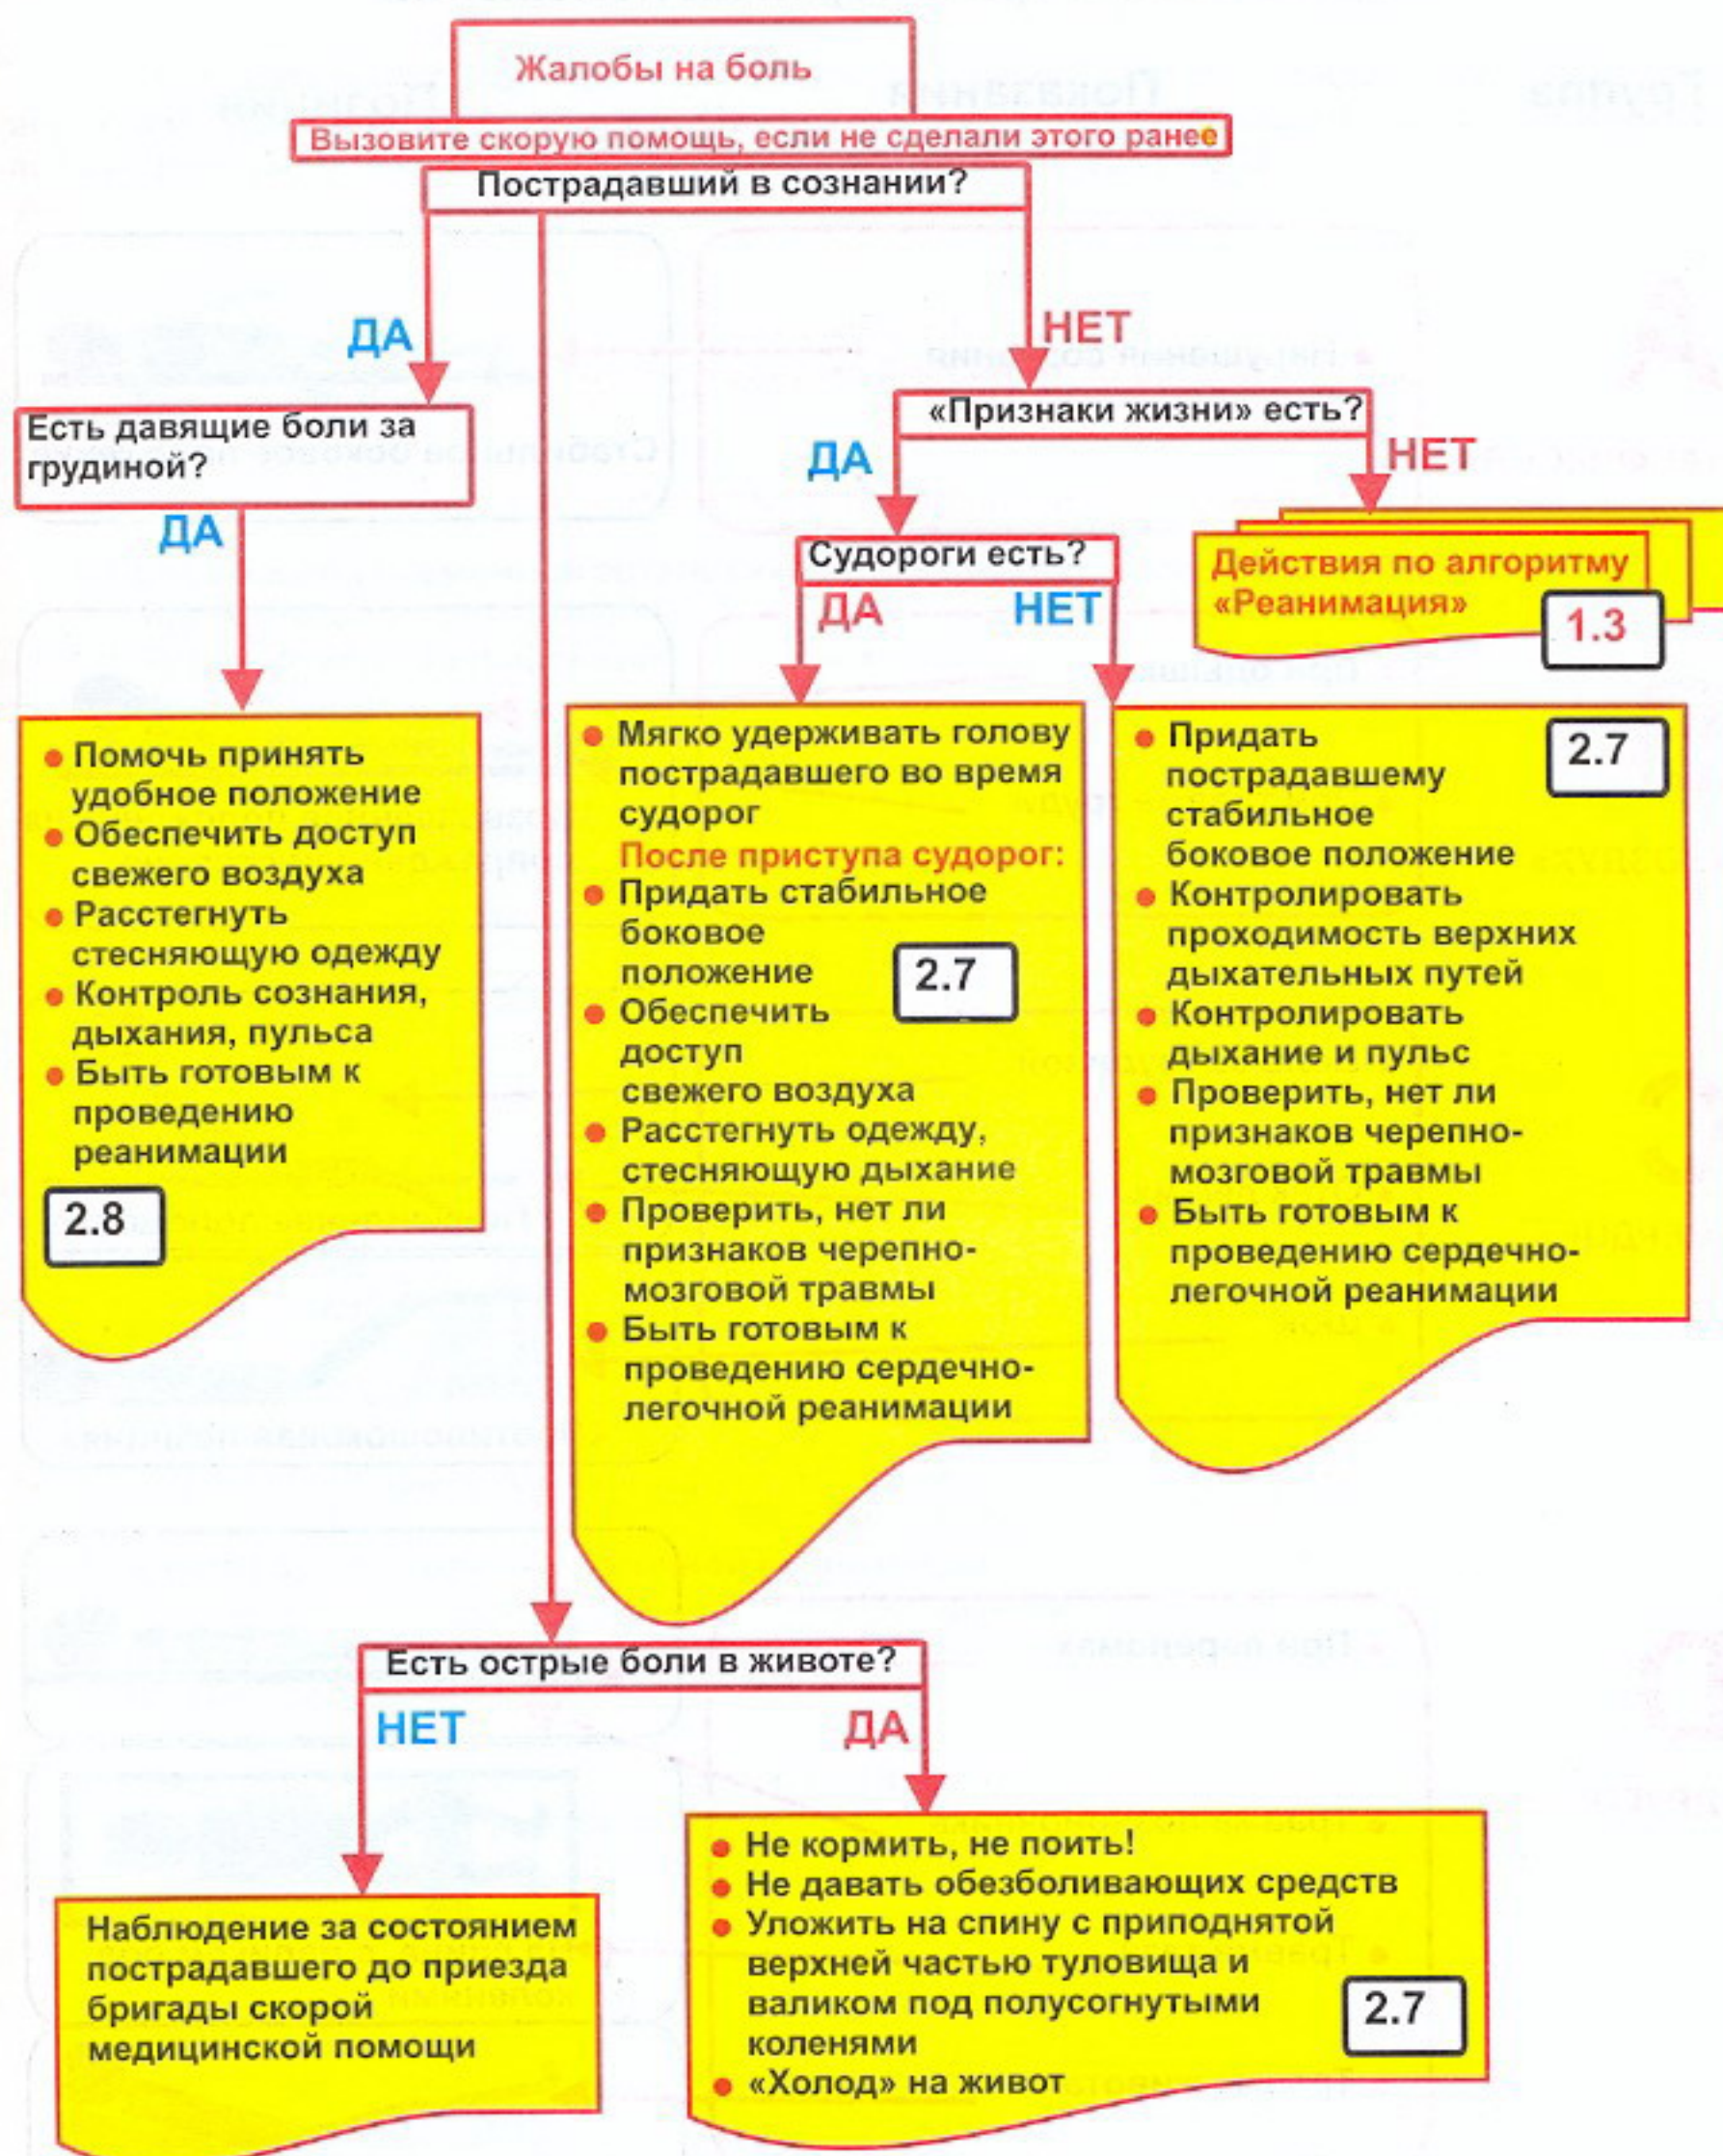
Жалобы на боль

Вызовите скорую помощь, если не сделали этого ранее

Пострадавший в сознании?

ДА

НЕТ

Есть давящие боли за грудиной?

ДА

«Признаки жизни» есть?

ДА

НЕТ

Судороги есть?

ДА

НЕТ

Действия по алгоритму «Реанимация»

1.3

• Помочь принять удобное положение
• Обеспечить доступ свежего воздуха
• Расстегнуть стесняющую одежду
• Контроль сознания, дыхания, пульса
• Быть готовым к проведению реанимации

2.8

• Мягко удерживать голову пострадавшего во время судорог
После приступа судорог:
• Придать стабильное боковое положение
2.7
• Обеспечить доступ свежего воздуха
• Расстегнуть одежду, стесняющую дыхание
• Проверить, нет ли признаков черепно-мозговой травмы
• Быть готовым к проведению сердечно-легочной реанимации

• Придать пострадавшему стабильное боковое положение
2.7
• Контролировать проходимость верхних дыхательных путей
• Контролировать дыхание и пульс
• Проверить, нет ли признаков черепно-мозговой травмы
• Быть готовым к проведению сердечно-легочной реанимации

Есть острые боли в животе?

НЕТ

ДА

Наблюдение за состоянием пострадавшего до приезда бригады скорой медицинской помощи

• Не кормить, не поить!
• Не давать обезболивающих средств
• Уложить на спину с приподнятой верхней частью туловища и валиком под полусогнутыми коленями
2.7
• «Холод» на живот